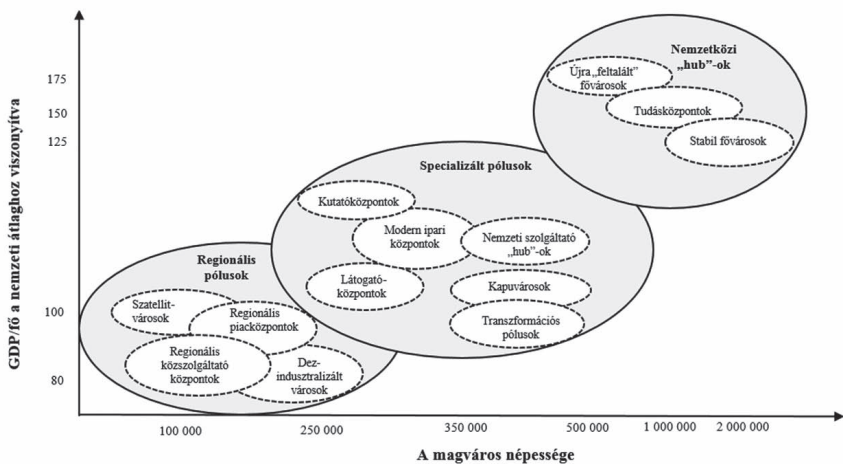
GDP/fő a nemzeti átlaghoz viszonyítva

175
150
125
100
80

Nemzetközi „hub”-ok

Újra „feltalált” fővárosok

Tudásközpontok

Stabil fővárosok

Specializált pólusok

Kutatóközpontok

Modern ipari központok

Nemzeti szolgáltató „hub”-ok

Látogatóközpontok

Kapuvárosok

Transzformációs pólusok

Regionális pólusok

Szatellitvárosok

Regionális piacközpontok

Regionális közszolgáltató központok

Dezindusztralizált városok

100 000
250 000
350 000
500 000
1 000 000
2 000 000

A magváros népessége